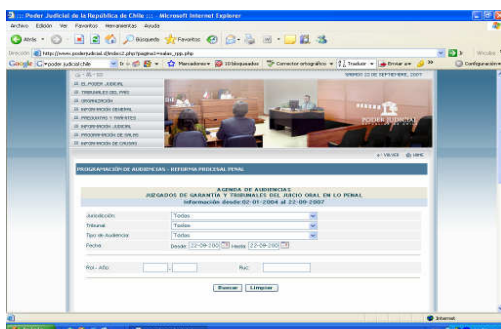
:: Poder Judicial de la República de Chile :: - Microsoft Internet Explorer

Archivo Edición Ver Favoritos Herramientas Ayuda

Atrás Búsqueda Favoritos

Dirección http://www.poderjudicial.cl/index2.php?pagina1=vaiax_typ.php Ir Vínculos

Google poder judicial chile Ir Marcadores 10 bloqueados Corrector ortográfico Traducir Enviar a Configuración

SÁBADO 22 DE SEPTIEMBRE, 2007

EL PODER JUDICIAL
TRIBUNALES DEL PAÍS
JURISPRUDENCIA
INFORMACIÓN GENERAL
PREGUNTAS Y TRÁMITES
INFORMACIÓN JUDICIAL
PROGRAMACIÓN DE SALAS
INFORMACIÓN DE CAUSAS

PODER JUDICIAL

VOLVER HOME

PROGRAMACIÓN DE AUDIENCIAS - REFORMA PROCESAL PENAL

AGENDA DE AUDIENCIAS
JUZGADOS DE GARANTIA Y TRIBUNALES DEL JUICIO ORAL EN LO PENAL
Información desde:02-01-2004 al 22-09-2007

Jurisdicción: Todas
Tribunal: Todos
Tipo de Audiencia: Todas
Fecha: Desde 22-09-2007 Hasta 22-09-2007

Rol - Año: -
Ruc:

Buscar Limpiar

Internet